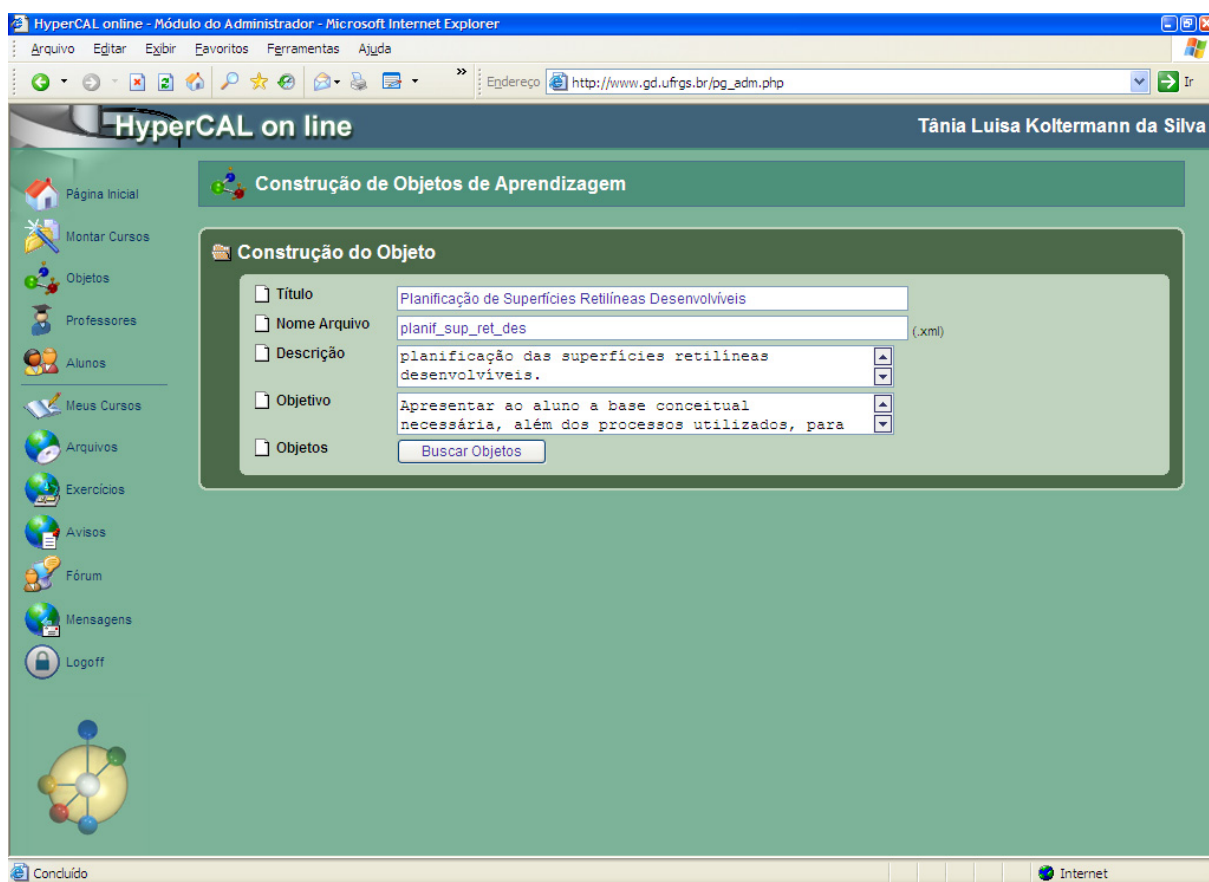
HyperCAL online - Módulo do Administrador - Microsoft Internet Explorer

Arquivo Editar Exibir Favoritos Ferramentas Ajuda

Endereço http://www.gd.ufrgs.br/pg_adm.php Ir

HyperCAL on line

Tânia Luisa Koltermann da Silva

Página Inicial
Montar Cursos
Objetos
Professores
Alunos
Meus Cursos
Arquivos
Exercícios
Avisos
Fórum
Mensagens
Logoff

Construção de Objetos de Aprendizagem

Construção do Objeto

| | |
|---|---|
| Título | Planificação de Superfícies Retilíneas Desenvolvíveis |
| Nome Arquivo | planif_sup_ret_des (.xml) |
| Descrição | planificação das superfícies retilíneas desenvolvíveis. |
| Objetivo | Apresentar ao aluno a base conceitual necessária, além dos processos utilizados, para |
| Objetos | Buscar Objetos |

Concluído

Internet